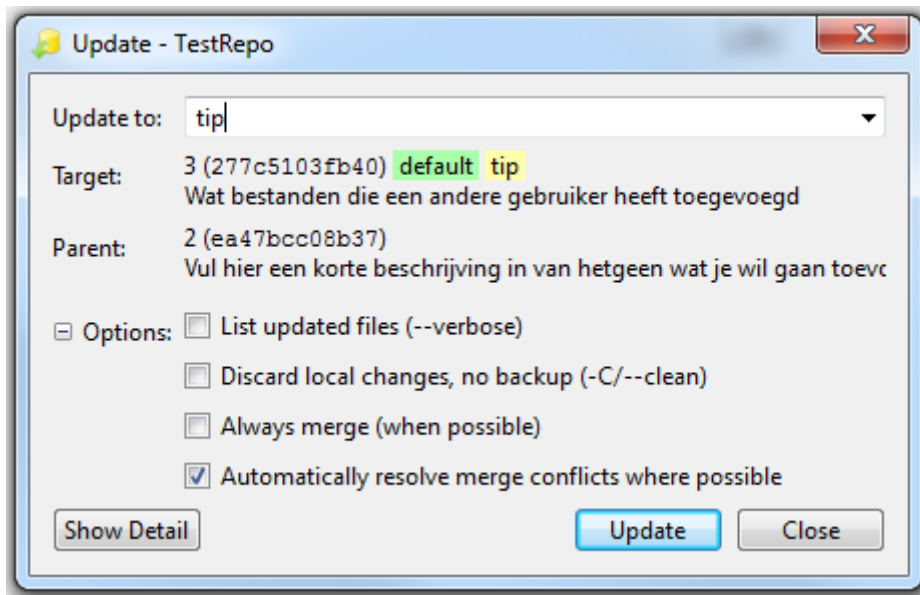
Update - TestRepo

Update to: tip

Target: 3 (277c5103fb40) default tip
Wat bestanden die een andere gebruiker heeft toegevoegd

Parent: 2 (ea47bcc08b37)
Vul hier een korte beschrijving in van hetgeen wat je wil gaan toevc

⊟ Options: ☐ List updated files (--verbose)

☐ Discard local changes, no backup (-C/--clean)

☐ Always merge (when possible)

☑ Automatically resolve merge conflicts where possible

Show Detail

Update

Close